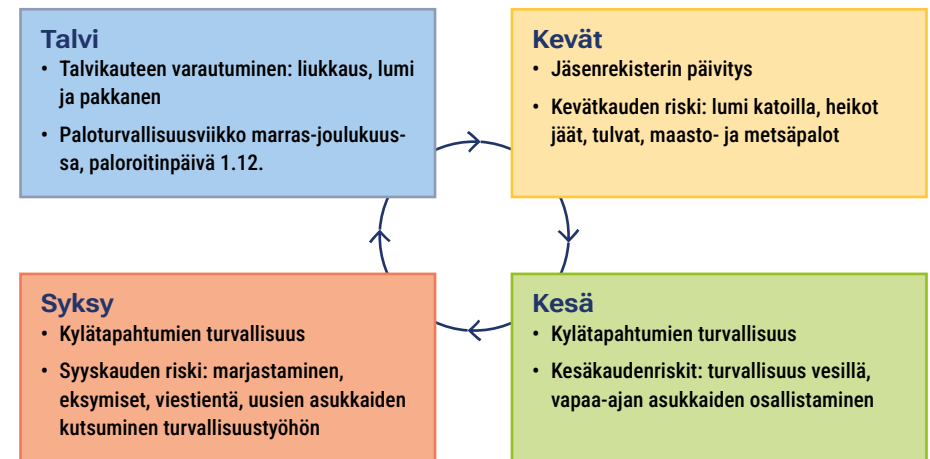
Talvi
• Talvikauteen varautuminen: liukkaus, lumi ja pakkanen
• Paloturvallisuusviikko marras-joulukuussa, paloroitinpäivä 1.12.

Kevät
• Jäsenrekisterin päivitys
• Kevätkauden riski: lumi katoilla, heikot jäät, tulvat, maasto- ja metsäpalot

Syksy
• Kylätapahtumien turvallisuus
• Syyskauden riski: marjastaminen, eksymiset, viestientä, uusien asukkaiden kutsuminen turvallisuustyöhön

Kesä
• Kylätapahtumien turvallisuus
• Kesäkaudenriskit: turvallisuus vesillä, vapaa-ajan asukkaiden osallistaminen